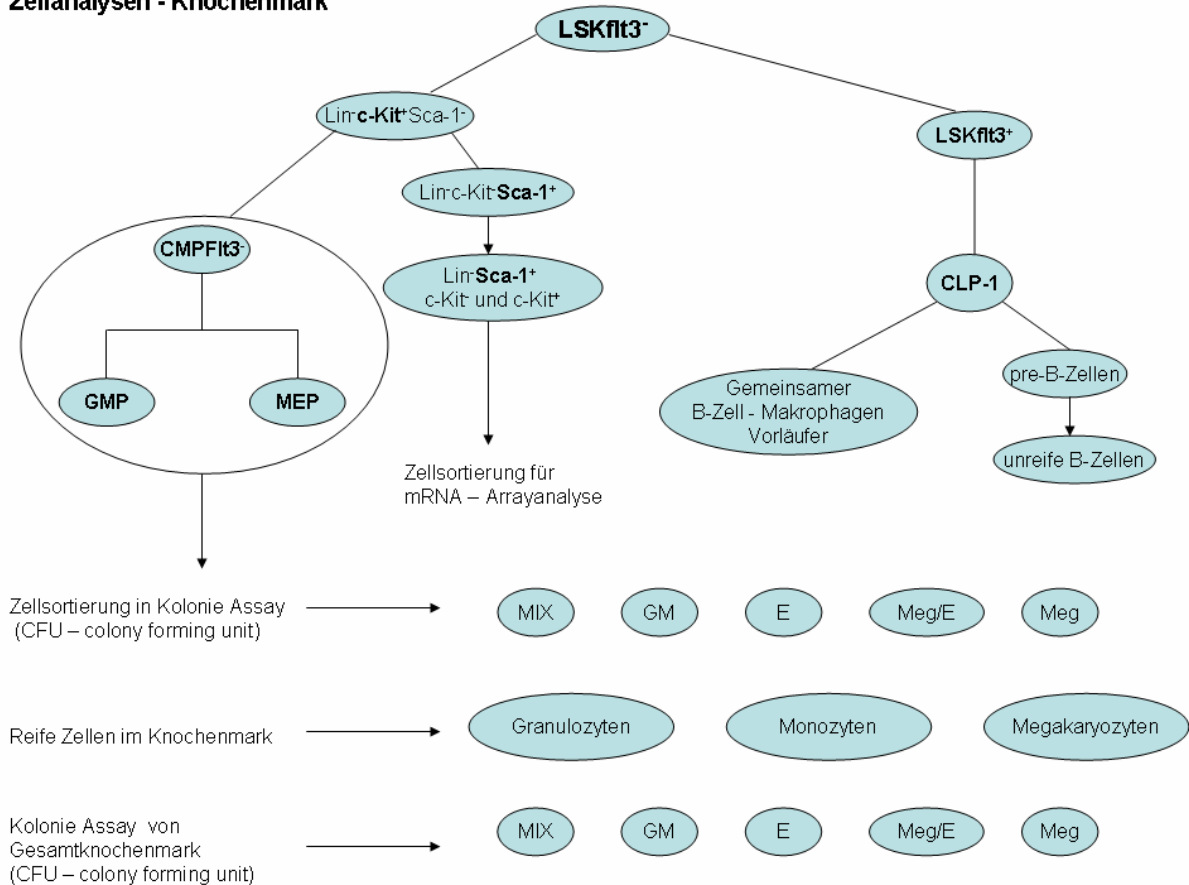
Zellanalysen - Knochenmark

LSKflt3$^-$

Lin$^-$c-Kit$^+$Sca-1$^-$

LSKflt3$^+$

Lin$^-$c-Kit$^-$Sca-1$^+$

CMPFlt3$^-$

Lin$^-$Sca-1$^+$ c-Kit$^-$ und c-Kit$^+$

CLP-1

GMP

MEP

Gemeinsamer B-Zell - Makrophagen Vorläufer

pre-B-Zellen

unreife B-Zellen

Zellsortierung für mRNA – Arrayanalyse

Zellsortierung in Kolonie Assay (CFU – colony forming unit)

MIX

GM

E

Meg/E

Meg

Reife Zellen im Knochenmark

Granulozyten

Monozyten

Megakaryozyten

Kolonie Assay von Gesamtknochenmark (CFU – colony forming unit)

MIX

GM

E

Meg/E

Meg